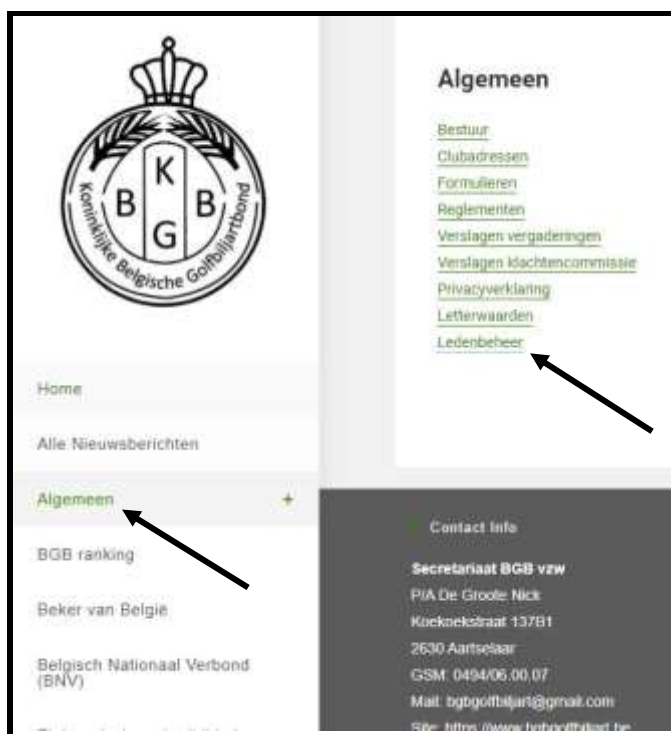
K
B B
G
Koninklijke Belgische Golfbiljartbond

Home

Alle Nieuwsberichten

Algemeen +

BGB ranking

Beker van België

Belgisch Nationaal Verbond (BNV)

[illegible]

Algemeen

Bestuur
Clubadressen
Formulieren
Reglementen
Verslagen vergaderingen
Verslagen klachtencommissie
Privacyverklaring
Letterwaarden
Ledenbeheer

Contact Info

Secretariaat BGB vzw
P/A De Groote Nick
Koekoekstraat 137B1
2630 Aartselaar
GSM: 0494/06.00.07
Mail: bgbgolfbiljart@gmail.com
Site: https://www.bgbgolfbiljart.be